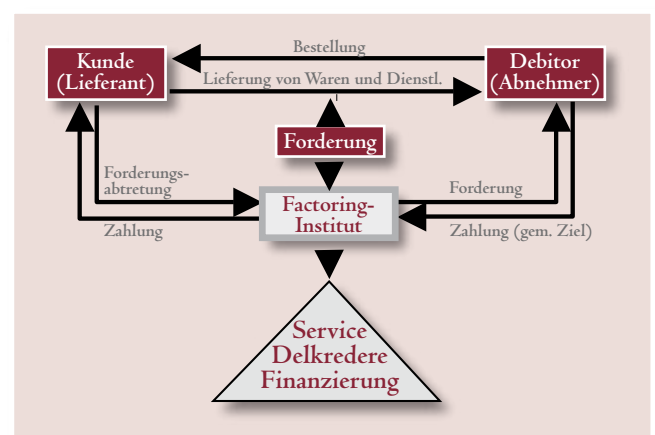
Kunde (Lieferant)

Bestellung

Lieferung von Waren und Dienstl.

Debitor (Abnehmer)

Forderung

Forderungsabtretung

Zahlung

Factoring-Institut

Forderung

Zahlung (gem. Ziel)

Service
Delkredere
Finanzierung